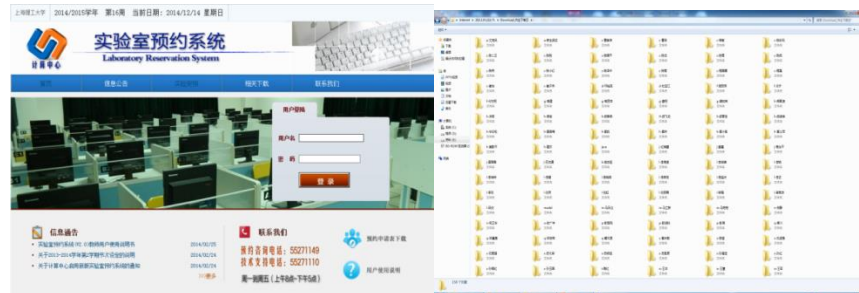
上海理工大学 2014/2015学年 第16周 当前日期：2014/12/16 星期日

实验室预约系统
Laboratory Reservation System

计算中心

首页 信息公告 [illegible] 相关下载 联系我们

用户登陆
用户名
密 码
登 录

信息通告
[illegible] 2014/02/25
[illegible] 2014/02/24
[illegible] 2014/02/24

联系我们
预约咨询电话：55271149
技术支持电话：55271110
周一到周五（上午8点-下午5点）

预约申请表下载
用户使用说明